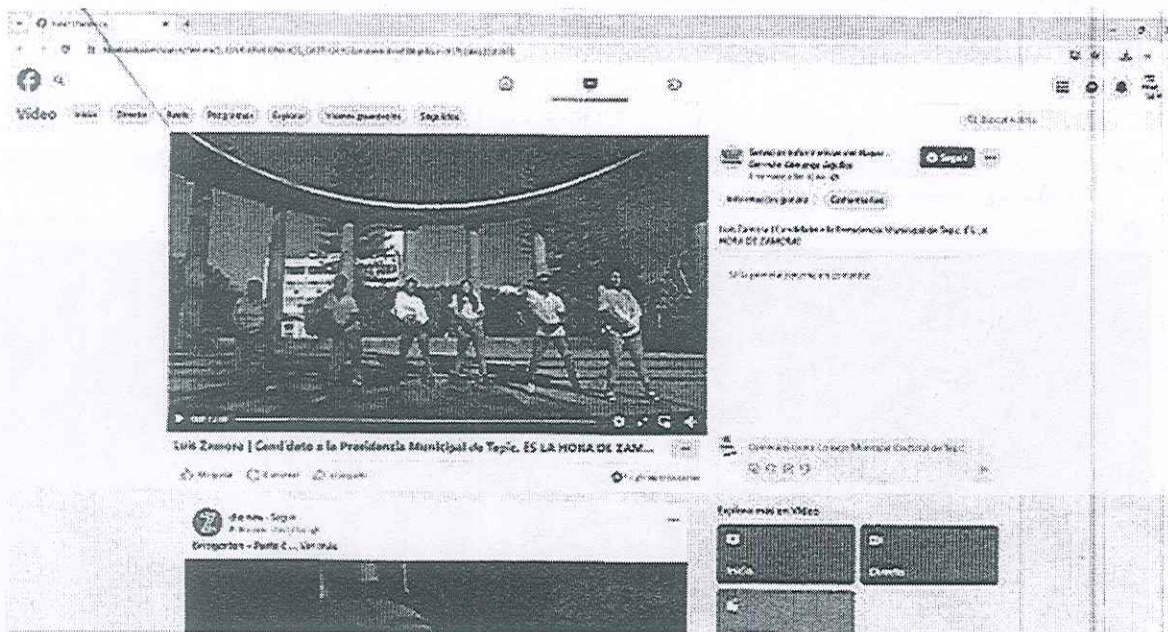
Video Inicio Directo Reels Programas Explorar Videos guardados Seguidos

Luis Zamora | Candidato a la Presidencia Municipal de Tepic. ES LA HORA DE ZAM...

Luis Zamora | Candidato a la Presidencia Municipal de Tepic. ES LA HORA DE ZAMORA!

Seguir

Información general

Comentarios

Explorar más en Video

Inicio

Directo